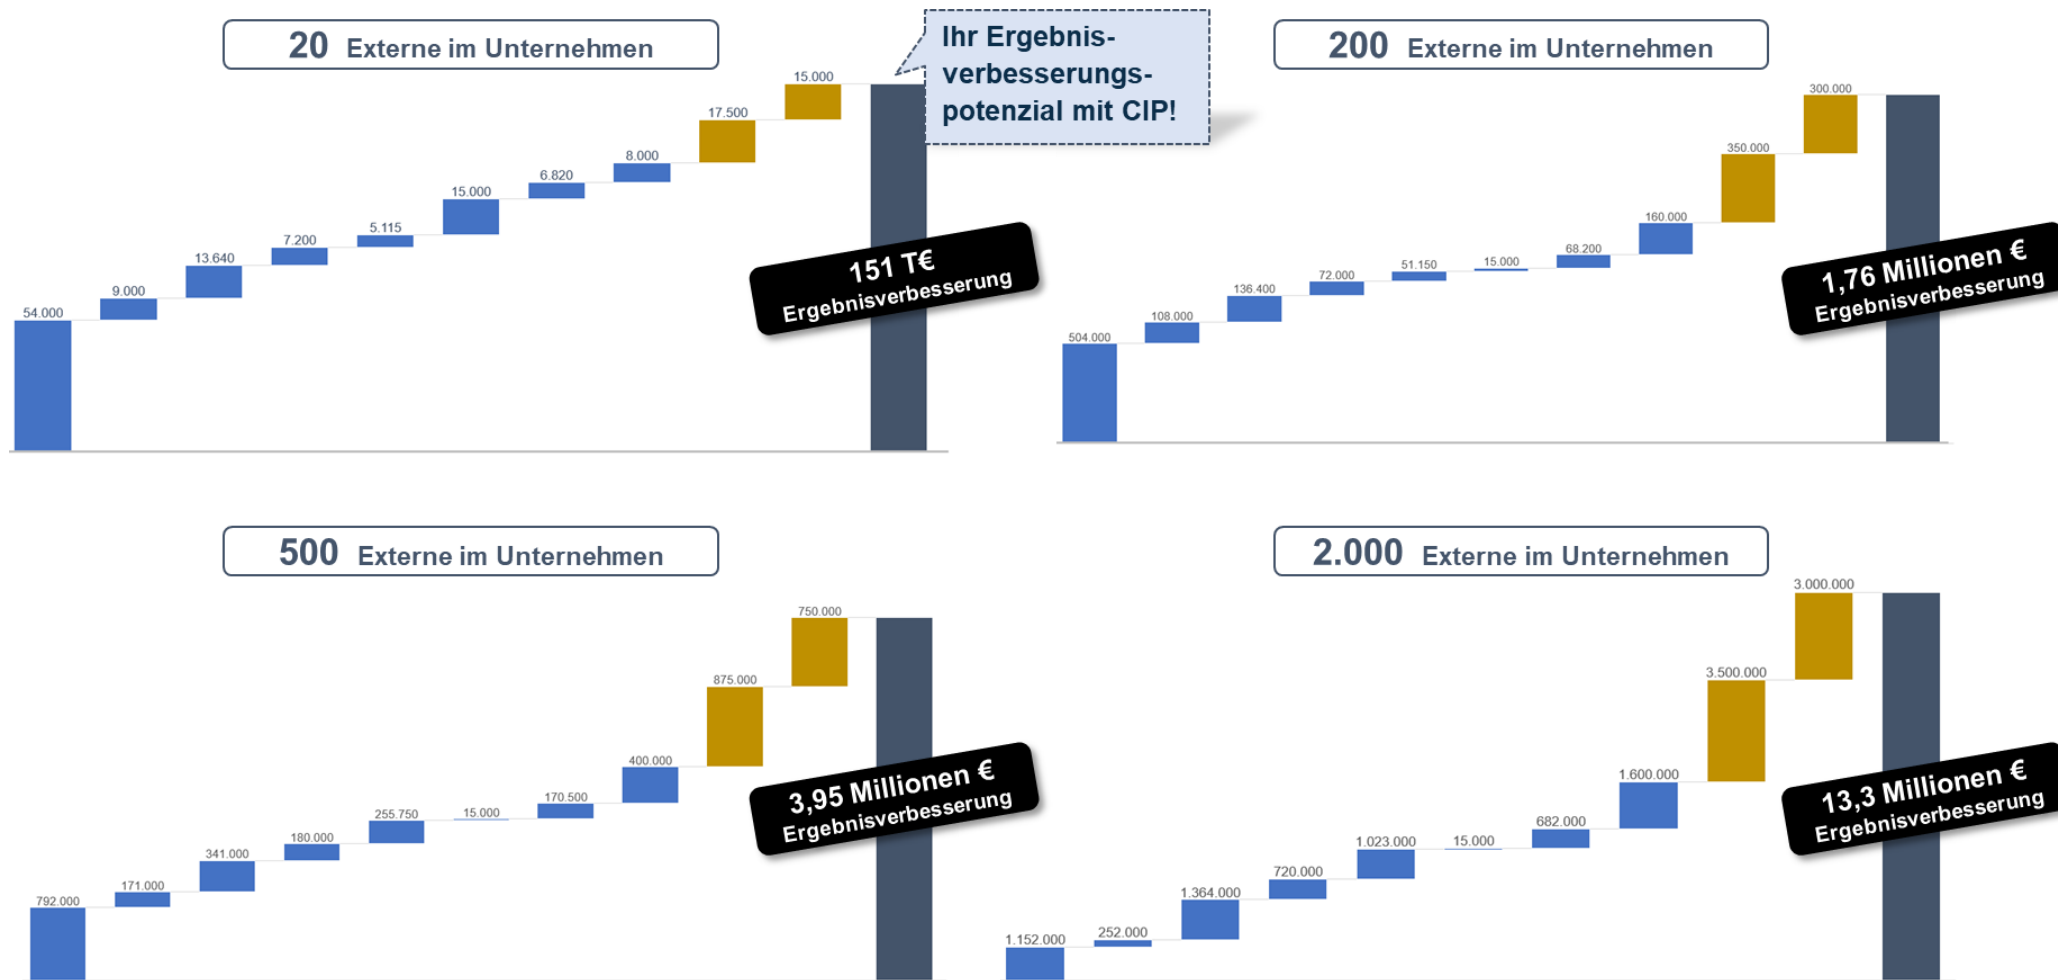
20 Externe im Unternehmen

Ihr Ergebnisverbesserungspotenzial mit CIP!

54.000
9.000
13.640
7.200
5.115
15.000
6.820
8.000
17.500
15.000

151 T€
Ergebnisverbesserung

200 Externe im Unternehmen

504.000
108.000
136.400
72.000
51.150
15.000
68.200
160.000
350.000
300.000

1,76 Millionen €
Ergebnisverbesserung

500 Externe im Unternehmen

792.000
171.000
341.000
180.000
255.750
15.000
170.500
400.000
875.000
750.000

3,95 Millionen €
Ergebnisverbesserung

2.000 Externe im Unternehmen

1.152.000
252.000
1.364.000
720.000
1.023.000
15.000
682.000
1.600.000
3.500.000
3.000.000

13,3 Millionen €
Ergebnisverbesserung